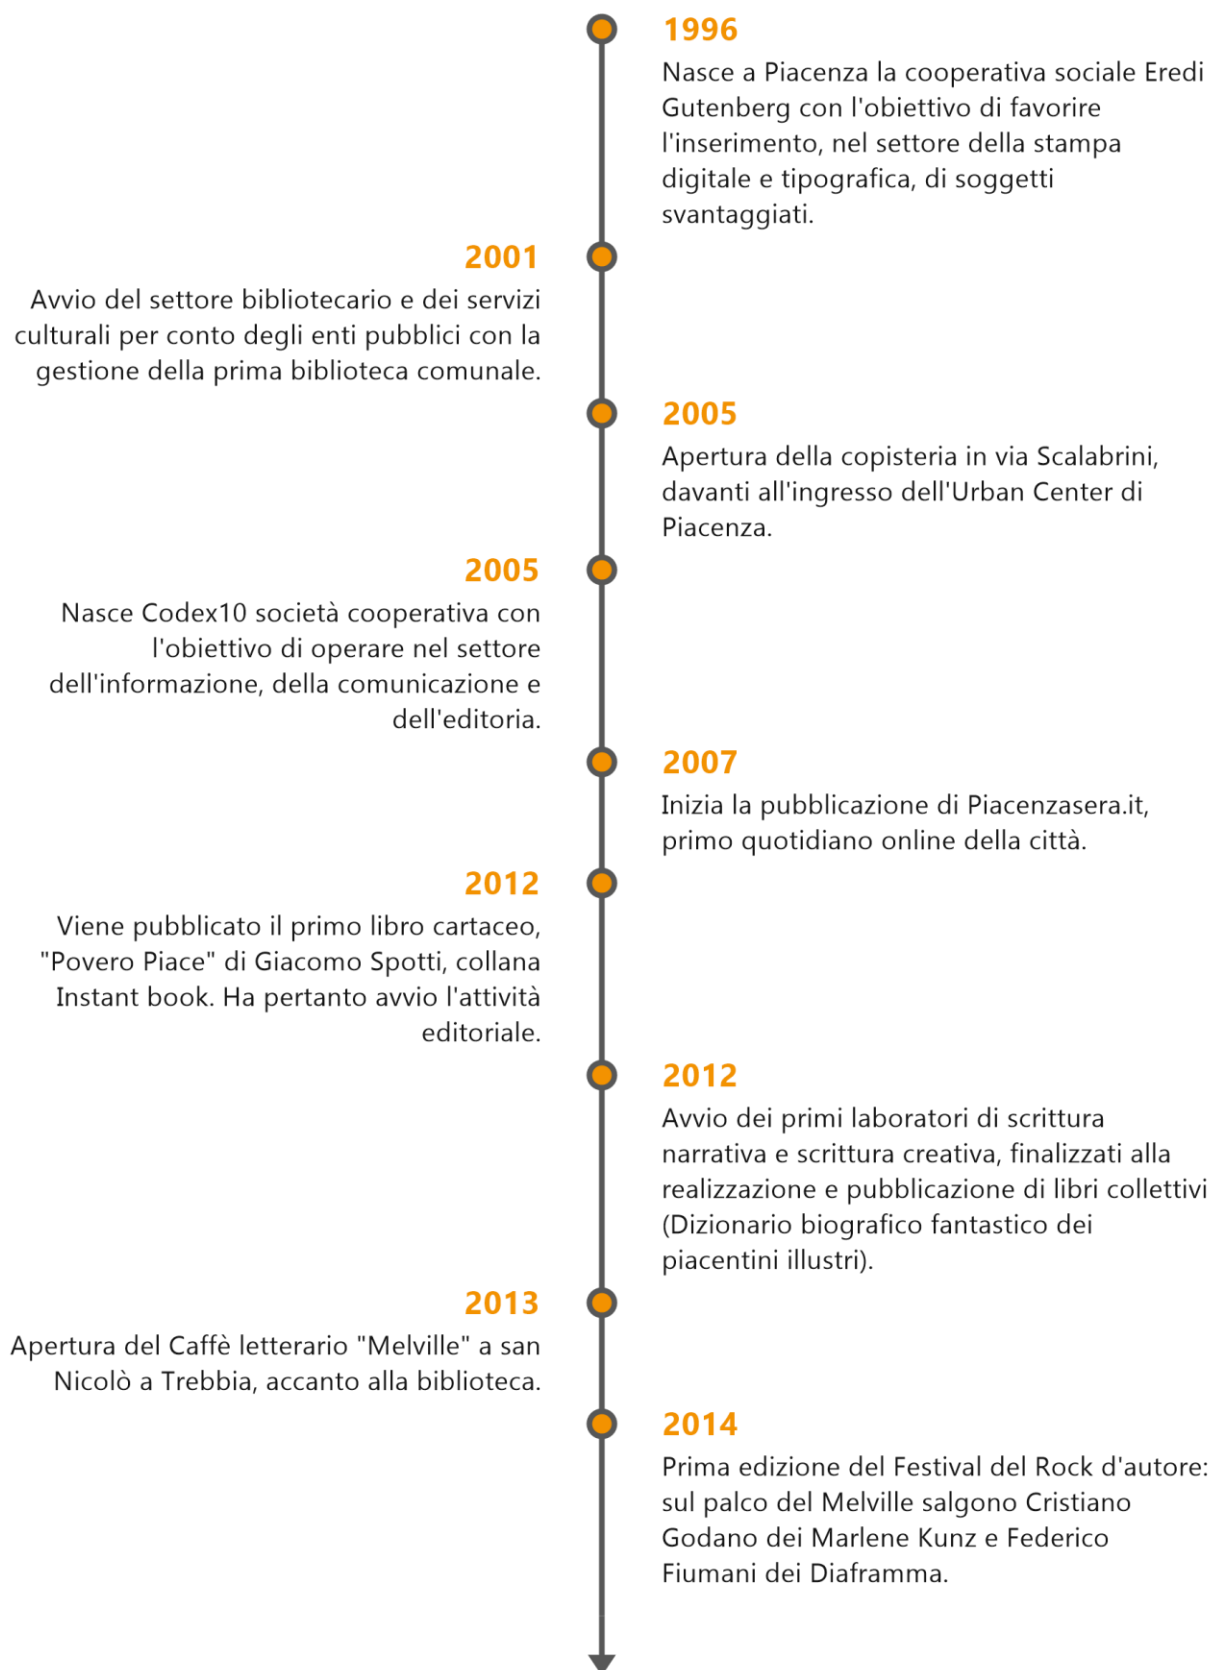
1996
Nasce a Piacenza la cooperativa sociale Eredi Gutenberg con l'obiettivo di favorire l'inserimento, nel settore della stampa digitale e tipografica, di soggetti svantaggiati.

2001
Avvio del settore bibliotecario e dei servizi culturali per conto degli enti pubblici con la gestione della prima biblioteca comunale.

2005
Apertura della copisteria in via Scalabrini, davanti all'ingresso dell'Urban Center di Piacenza.

2005
Nasce Codex10 società cooperativa con l'obiettivo di operare nel settore dell'informazione, della comunicazione e dell'editoria.

2007
Inizia la pubblicazione di Piacenzasera.it, primo quotidiano online della città.

2012
Viene pubblicato il primo libro cartaceo, "Povero Piace" di Giacomo Spotti, collana Instant book. Ha pertanto avvio l'attività editoriale.

2012
Avvio dei primi laboratori di scrittura narrativa e scrittura creativa, finalizzati alla realizzazione e pubblicazione di libri collettivi (Dizionario biografico fantastico dei piacentini illustri).

2013
Apertura del Caffè letterario "Melville" a san Nicolò a Trebbia, accanto alla biblioteca.

2014
Prima edizione del Festival del Rock d'autore: sul palco del Melville salgono Cristiano Godano dei Marlene Kunz e Federico Fiumani dei Diaframma.